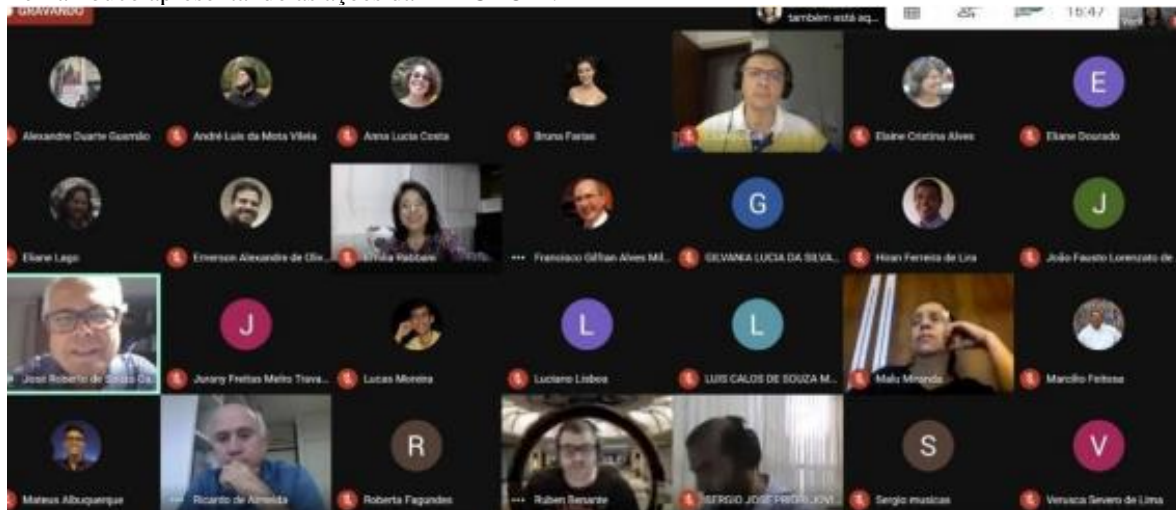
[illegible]

GRAVANDO

também está aq...

16:47

Alexandre Duarte Guerrão
André Luis da Mota Vilela
Anna Lucia Costa
Bruna Farias
Elaine Cristina Alves
E
Eliane Dourado

Eliane Lago
Emerson Alexandre de Oli...
Emilia Rabbani
Francisco Gilfran Alves Mil...
G
GILVANIA LUCIA DA SILVA...
Hiran Ferreira de Lira
J
João Fausto Lorenzato de

José Roberto de Souza Ca...
J
Juvany Freitas Melro Trava...
Lucas Moreira
L
Luciano Lisboa
L
LUIS CALOS DE SOUZA M...
Malu Miranda
Marcilio Feitosa

Mateus Albuquerque
Ricardo de Almeida
R
Roberta Fagundes
Ruben Benante
SERGIO JOSE PRIORI...
S
Sergio musicas
V
Verusca Severo de Lima